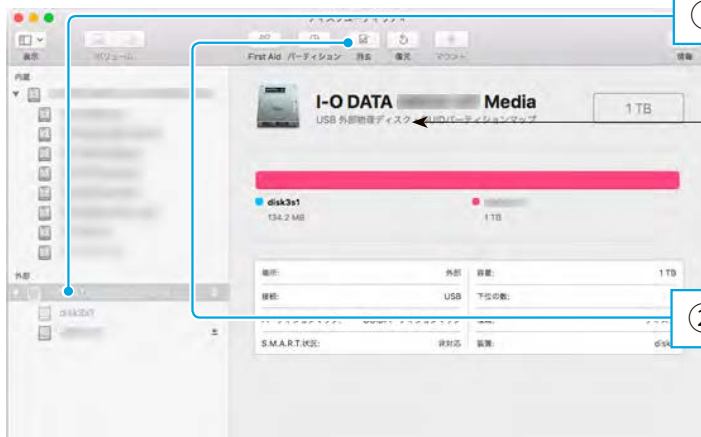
ディスクユーティリティ

表示

ボリューム

First Aid　パーティション　消去　復元　マウント

情報

内蔵

外部

disk3s1

I-O DATA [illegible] Media

USB 外部物理ディスク・GUIDパーティションマップ

1 TB

disk3s1

134.2 MB

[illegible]

1 TB

場所:　外部

容量:　1 TB

接続:　USB

下位の数:

S.M.A.R.T.状況:　非対応

装置:　disk

1

2